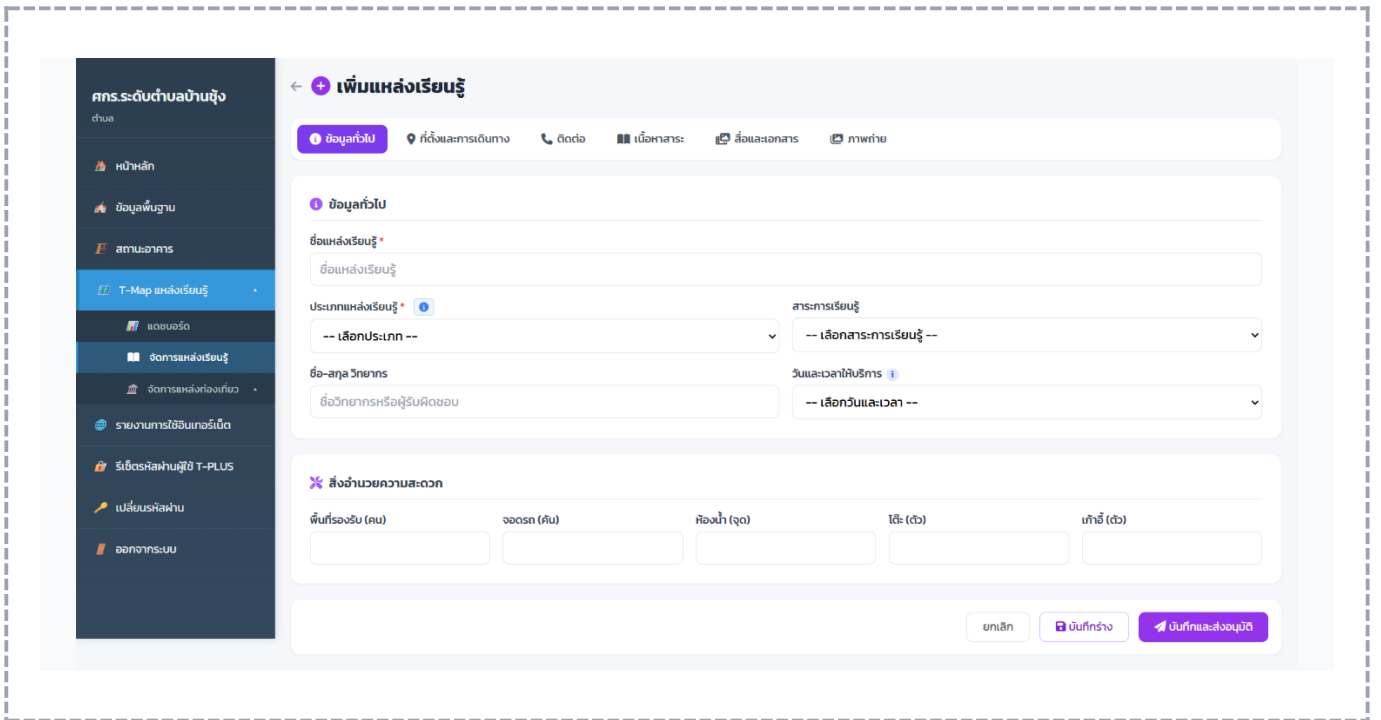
ศกร.ระดับตำบลบ้านซุ้ง
ตำบล

หน้าหลัก
ข้อมูลพื้นฐาน
สถานะอาคาร
T-Map แหล่งเรียนรู้
แดชบอร์ด
จัดการแหล่งเรียนรู้
จัดการแหล่งท่องเที่ยว
รายงานการใช้อินเทอร์เน็ต
รีเซ็ตรหัสผ่านผู้ใช้ T-PLUS
เปลี่ยนรหัสผ่าน
ออกจากระบบ

← เพิ่มแหล่งเรียนรู้

ข้อมูลทั่วไป | ที่ตั้งและการเดินทาง | ติดต่อ | เนื้อหาสาระ | สื่อและเอกสาร | ภาพถ่าย

ข้อมูลทั่วไป

ชื่อแหล่งเรียนรู้ *
ชื่อแหล่งเรียนรู้

ประเภทแหล่งเรียนรู้ *
-- เลือกประเภท --

สาระการเรียนรู้
-- เลือกสาระการเรียนรู้ --

ชื่อ-สกุล วิทยากร
ชื่อวิทยากรหรือผู้รับผิดชอบ

วันและเวลาให้บริการ
-- เลือกวันและเวลา --

สิ่งอำนวยความสะดวก

พื้นที่รองรับ (คน)
จอดรถ (คัน)
ห้องน้ำ (จุด)
โต๊ะ (ตัว)
เก้าอี้ (ตัว)

ยกเลิก
บันทึกร่าง
บันทึกและส่งอนุมัติ